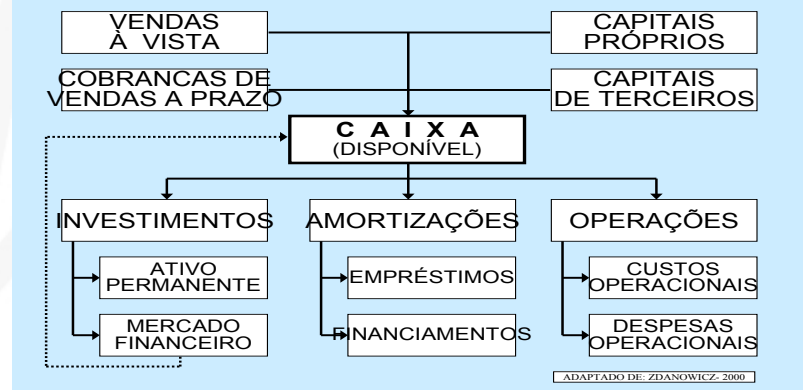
VENDAS À VISTA

CAPITAIS PRÓPRIOS

COBRANCAS DE VENDAS A PRAZO

CAPITAIS DE TERCEIROS

C A I X A
(DISPONÍVEL)

INVESTIMENTOS

AMORTIZAÇÕES

OPERAÇÕES

ATIVO PERMANENTE

MERCADO FINANCEIRO

EMPRÉSTIMOS

FINANCIAMENTOS

CUSTOS OPERACIONAIS

DESPESAS OPERACIONAIS

ADAPTADO DE: ZDANOWICZ- 2000